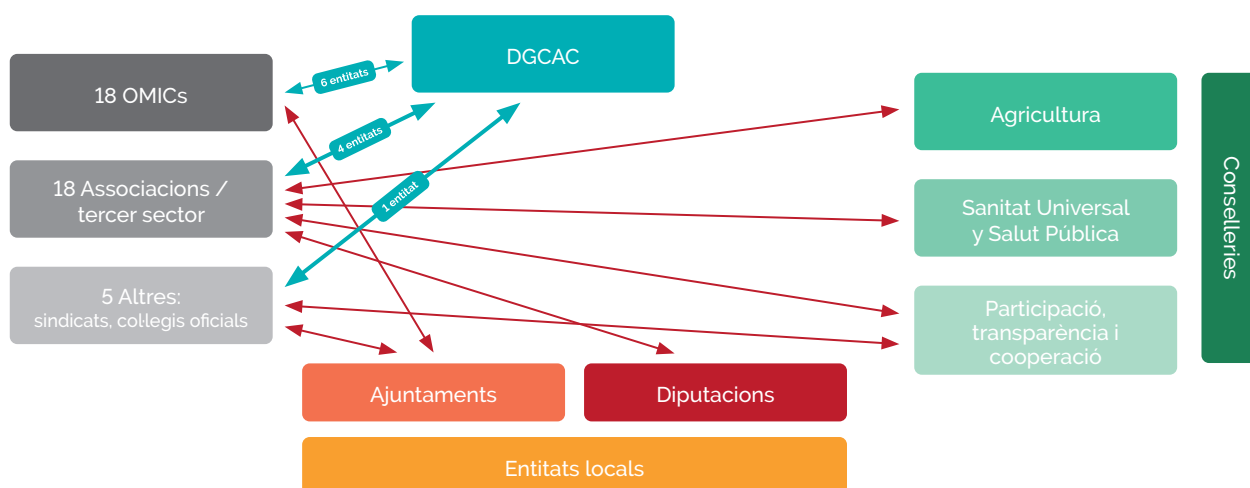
DGCAC

18 OMICs

6 entitats

4 entitats

1 entitat

18 Associacions / tercer sector

5 Altres: sindicats, col·legis oficials

Agricultura

Sanitat Universal y Salut Pública

Participació, transparència i cooperació

Conselleries

Ajuntaments

Diputacions

Entitats locals